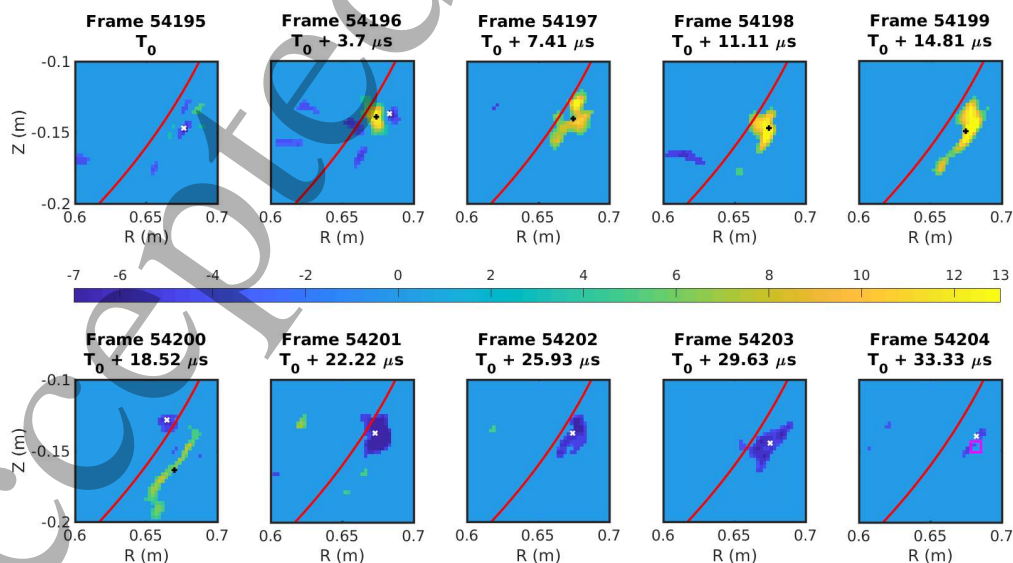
Frame 54195
$T_0$

Frame 54196
$T_0$ + 3.7 $\mu$s

Frame 54197
$T_0$ + 7.41 $\mu$s

Frame 54198
$T_0$ + 11.11 $\mu$s

Frame 54199
$T_0$ + 14.81 $\mu$s

-0.1
-0.15
-0.2
Z (m)
0.6 0.65 0.7
R (m)

0.6 0.65 0.7
R (m)

0.6 0.65 0.7
R (m)

0.6 0.65 0.7
R (m)

0.6 0.65 0.7
R (m)

-7 -6 -4 -2 0 2 4 6 8 10 12 13

Frame 54200
$T_0$ + 18.52 $\mu$s

Frame 54201
$T_0$ + 22.22 $\mu$s

Frame 54202
$T_0$ + 25.93 $\mu$s

Frame 54203
$T_0$ + 29.63 $\mu$s

Frame 54204
$T_0$ + 33.33 $\mu$s

-0.1
-0.15
-0.2
Z (m)
0.6 0.65 0.7
R (m)

0.6 0.65 0.7
R (m)

0.6 0.65 0.7
R (m)

0.6 0.65 0.7
R (m)

0.6 0.65 0.7
R (m)